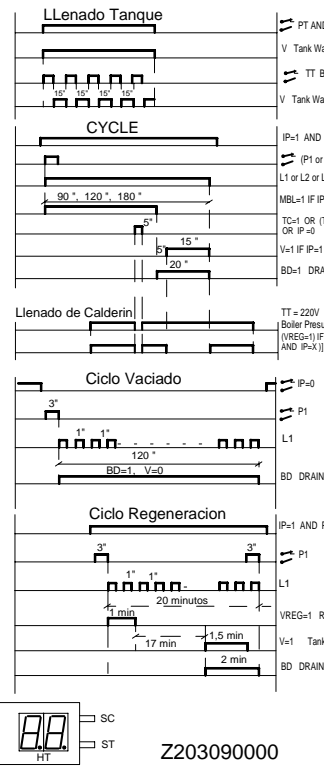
LLenado Tanque

PT AND

V Tank Wa

15" 15" 15" 15"

TT B

V Tank Wa

CYCLE

IP=1 AND

(P1 or

L1 or L2 or L

90 ", 120 ", 180 "

MBL=1 IF IP

5"

TC=1 OR (T OR IP =0

5" 15 "

V=1 IF IP=1

20 "

BD=1 DRA

Llenado de Calderin

TT = 220V Boiler Presu (VREG=1) IF AND IP=X )

Ciclo Vaciado

IP=0

3"

P1

1" 1"

L1

120 "

BD=1, V=0

BD DRAIN

Ciclo Regeneracion

IP=1 AND

3" 3"

P1

1" 1"

L1

20 minutos

1 min

VREG=1 R

17 min 1,5 min

V=1 Tank

2 min

BD DRAIN

HT

SC

ST

Z203090000